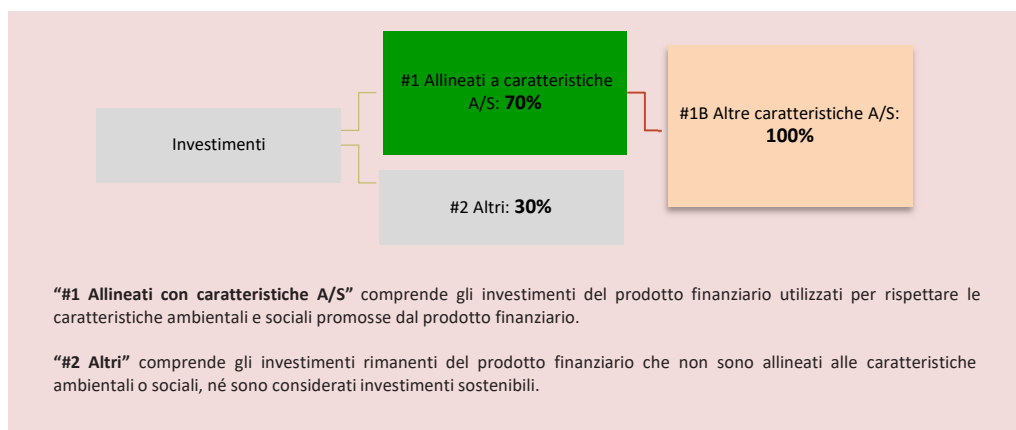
#1 Allineati a caratteristiche A/S: **70%**

Investimenti

#1B Altre caratteristiche A/S: **100%**

#2 Altri: **30%**

**"#1 Allineati con caratteristiche A/S"** comprende gli investimenti del prodotto finanziario utilizzati per rispettare le caratteristiche ambientali e sociali promosse dal prodotto finanziario.

**"#2 Altri"** comprende gli investimenti rimanenti del prodotto finanziario che non sono allineati alle caratteristiche ambientali o sociali, né sono considerati investimenti sostenibili.